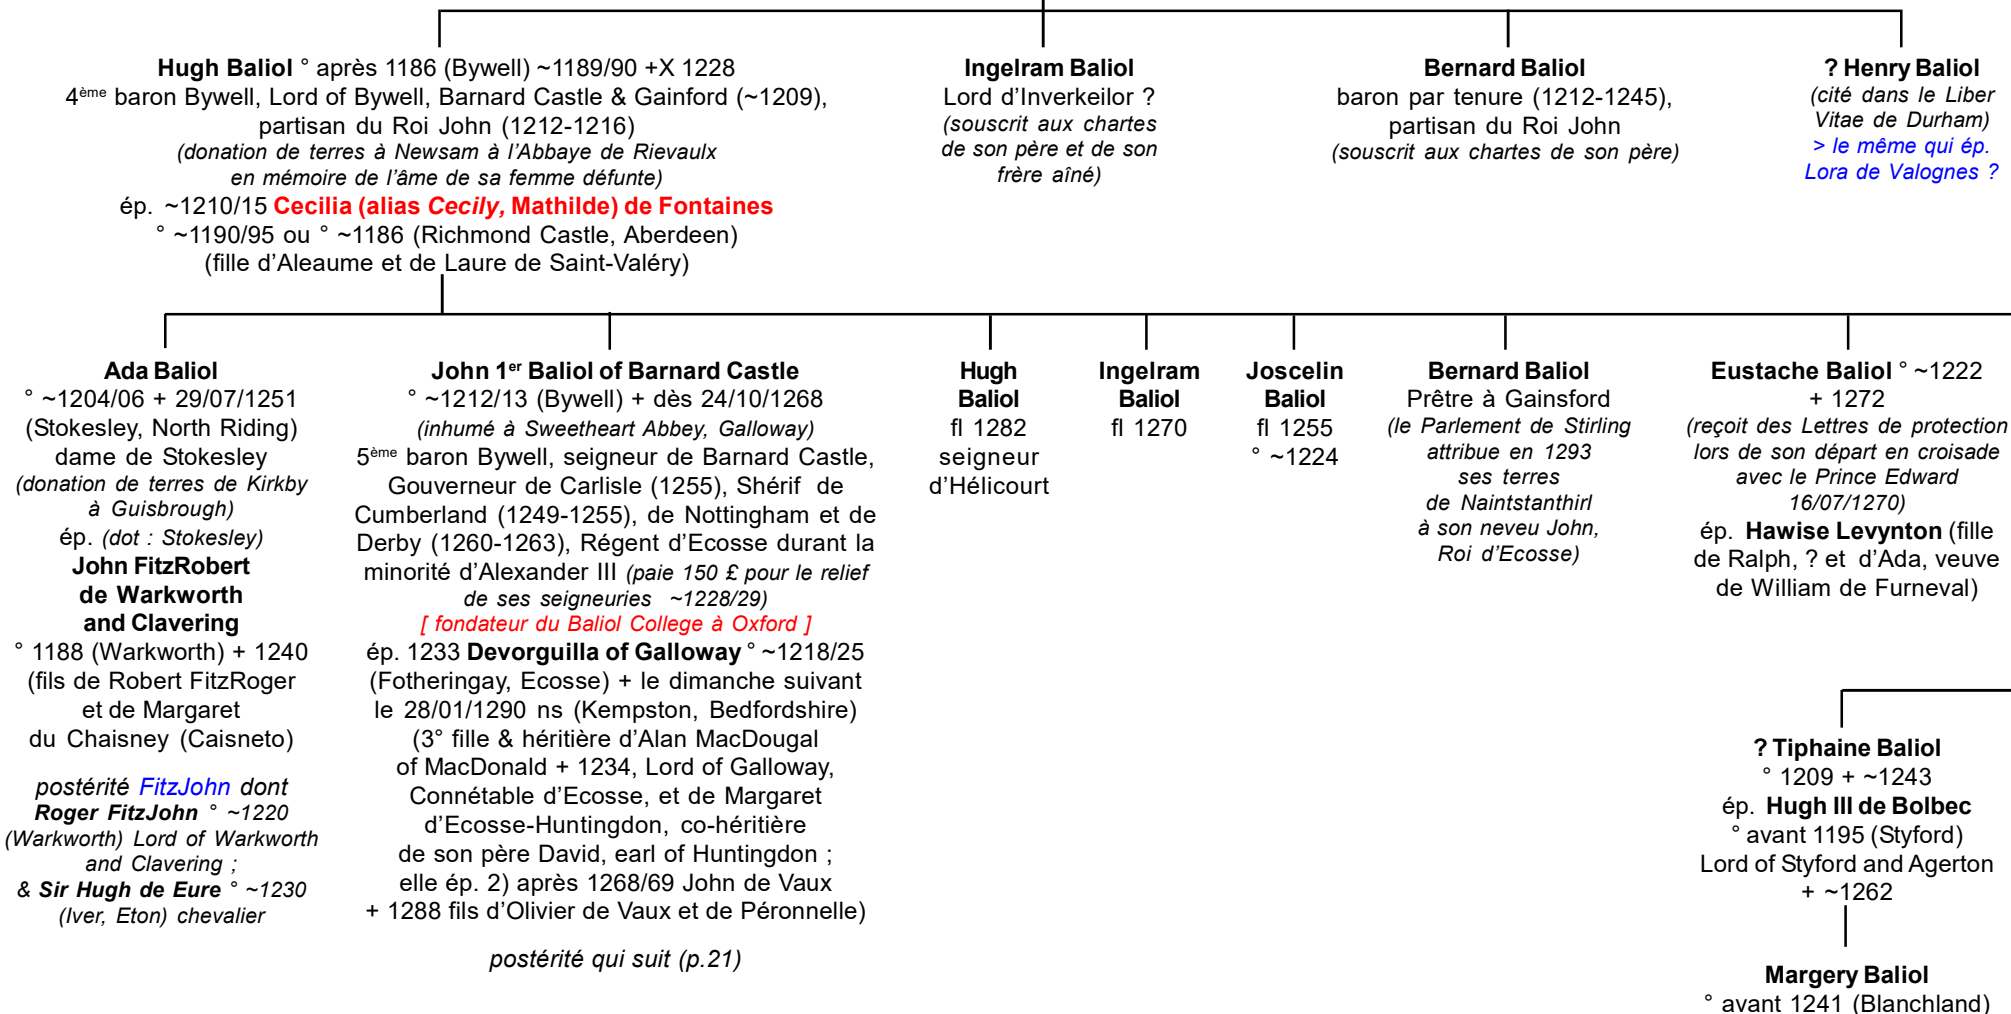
**Hugh Baliol** ° après 1186 (Bywell) ~1189/90 +X 1228
4ème baron Bywell, Lord of Bywell, Barnard Castle & Gainford (~1209), partisan du Roi John (1212-1216)
*(donation de terres à Newsam à l'Abbaye de Rievaulx en mémoire de l'âme de sa femme défunte)*
ép. ~1210/15 **Cecilia (alias *Cecily,* Mathilde) de Fontaines**
° ~1190/95 ou ° ~1186 (Richmond Castle, Aberdeen)
(fille d'Aleaume et de Laure de Saint-Valéry)

**Ingelram Baliol**
Lord d'Inverkeilor ?
*(souscrit aux chartes de son père et de son frère aîné)*

**Bernard Baliol**
baron par tenure (1212-1245), partisan du Roi John
*(souscrit aux chartes de son père)*

**? Henry Baliol**
*(cité dans le Liber Vitae de Durham)*
*> le même qui ép. Lora de Valognes ?*

**Ada Baliol**
° ~1204/06 + 29/07/1251 (Stokesley, North Riding)
dame de Stokesley
*(donation de terres de Kirkby à Guisbrough)*
ép. *(dot : Stokesley)*
**John FitzRobert de Warkworth and Clavering**
° 1188 (Warkworth) + 1240
(fils de Robert FitzRoger et de Margaret du Chaisney (Caisneto)

*postérité FitzJohn dont **Roger FitzJohn** ° ~1220 (Warkworth) Lord of Warkworth and Clavering ;*
*& **Sir Hugh de Eure** ° ~1230 (Iver, Eton) chevalier*

**John 1er Baliol of Barnard Castle**
° ~1212/13 (Bywell) + dès 24/10/1268
*(inhumé à Sweetheart Abbey, Galloway)*
5ème baron Bywell, seigneur de Barnard Castle, Gouverneur de Carlisle (1255), Shérif de Cumberland (1249-1255), de Nottingham et de Derby (1260-1263), Régent d'Ecosse durant la minorité d'Alexander III *(paie 150 £ pour le relief de ses seigneuries ~1228/29)*
*[ fondateur du Baliol College à Oxford ]*
ép. 1233 **Devorguilla of Galloway** ° ~1218/25 (Fotheringay, Ecosse) + le dimanche suivant le 28/01/1290 ns (Kempston, Bedfordshire)
(3° fille & héritière d'Alan MacDougal of MacDonald + 1234, Lord of Galloway, Connétable d'Ecosse, et de Margaret d'Ecosse-Huntingdon, co-héritière de son père David, earl of Huntingdon ; elle ép. 2) après 1268/69 John de Vaux + 1288 fils d'Olivier de Vaux et de Péronnelle)

*postérité qui suit (p.21)*

**Hugh Baliol**
fl 1282
seigneur d'Hélicourt

**Ingelram Baliol**
fl 1270

**Joscelin Baliol**
fl 1255
° ~1224

**Bernard Baliol**
Prêtre à Gainsford
*(le Parlement de Stirling attribue en 1293 ses terres de Naintstanthirl à son neveu John, Roi d'Ecosse)*

**Eustache Baliol** ° ~1222
+ 1272
*(reçoit des Lettres de protection lors de son départ en croisade avec le Prince Edward 16/07/1270)*
ép. **Hawise Levynton** (fille de Ralph, ? et d'Ada, veuve de William de Furneval)

**? Tiphaine Baliol**
° 1209 + ~1243
ép. **Hugh III de Bolbec**
° avant 1195 (Styford)
Lord of Styford and Agerton
+ ~1262

**Margery Baliol**
° avant 1241 (Blanchland)